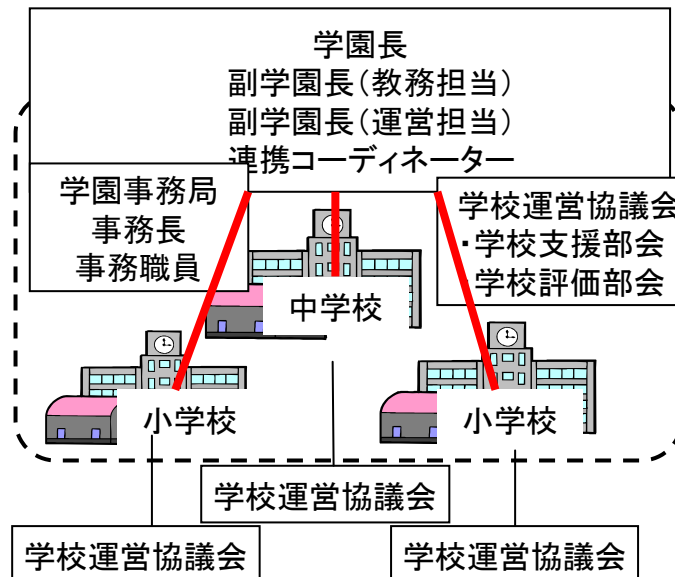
学園長
副学園長(教務担当)
副学園長(運営担当)
連携コーディネーター

学園事務局
事務長
事務職員

学校運営協議会
・学校支援部会
学校評価部会

中学校

小学校

小学校

学校運営協議会

学校運営協議会

学校運営協議会